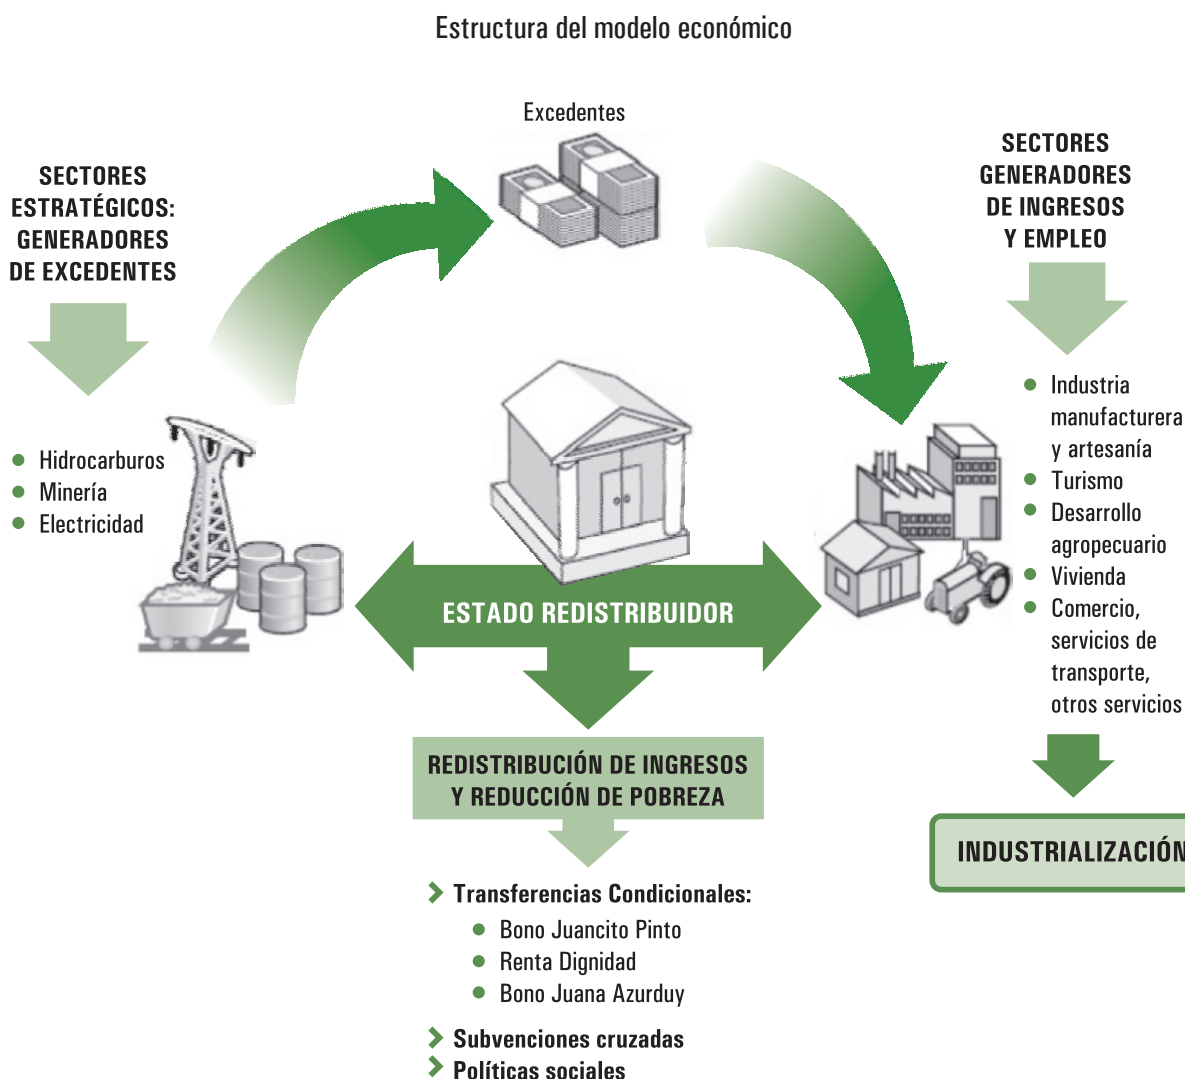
Estructura del modelo económico

Excedentes

SECTORES ESTRATÉGICOS: GENERADORES DE EXCEDENTES

- Hidrocarburos
- Minería
- Electricidad

SECTORES GENERADORES DE INGRESOS Y EMPLEO

- Industria manufacturera y artesanía
- Turismo
- Desarrollo agropecuario
- Vivienda
- Comercio, servicios de transporte, otros servicios

ESTADO REDISTRIBUIDOR

REDISTRIBUCIÓN DE INGRESOS Y REDUCCIÓN DE POBREZA

INDUSTRIALIZACIÓN

› Transferencias Condicionales:
- Bono Juancito Pinto
- Renta Dignidad
- Bono Juana Azurduy

› Subvenciones cruzadas
› Políticas sociales